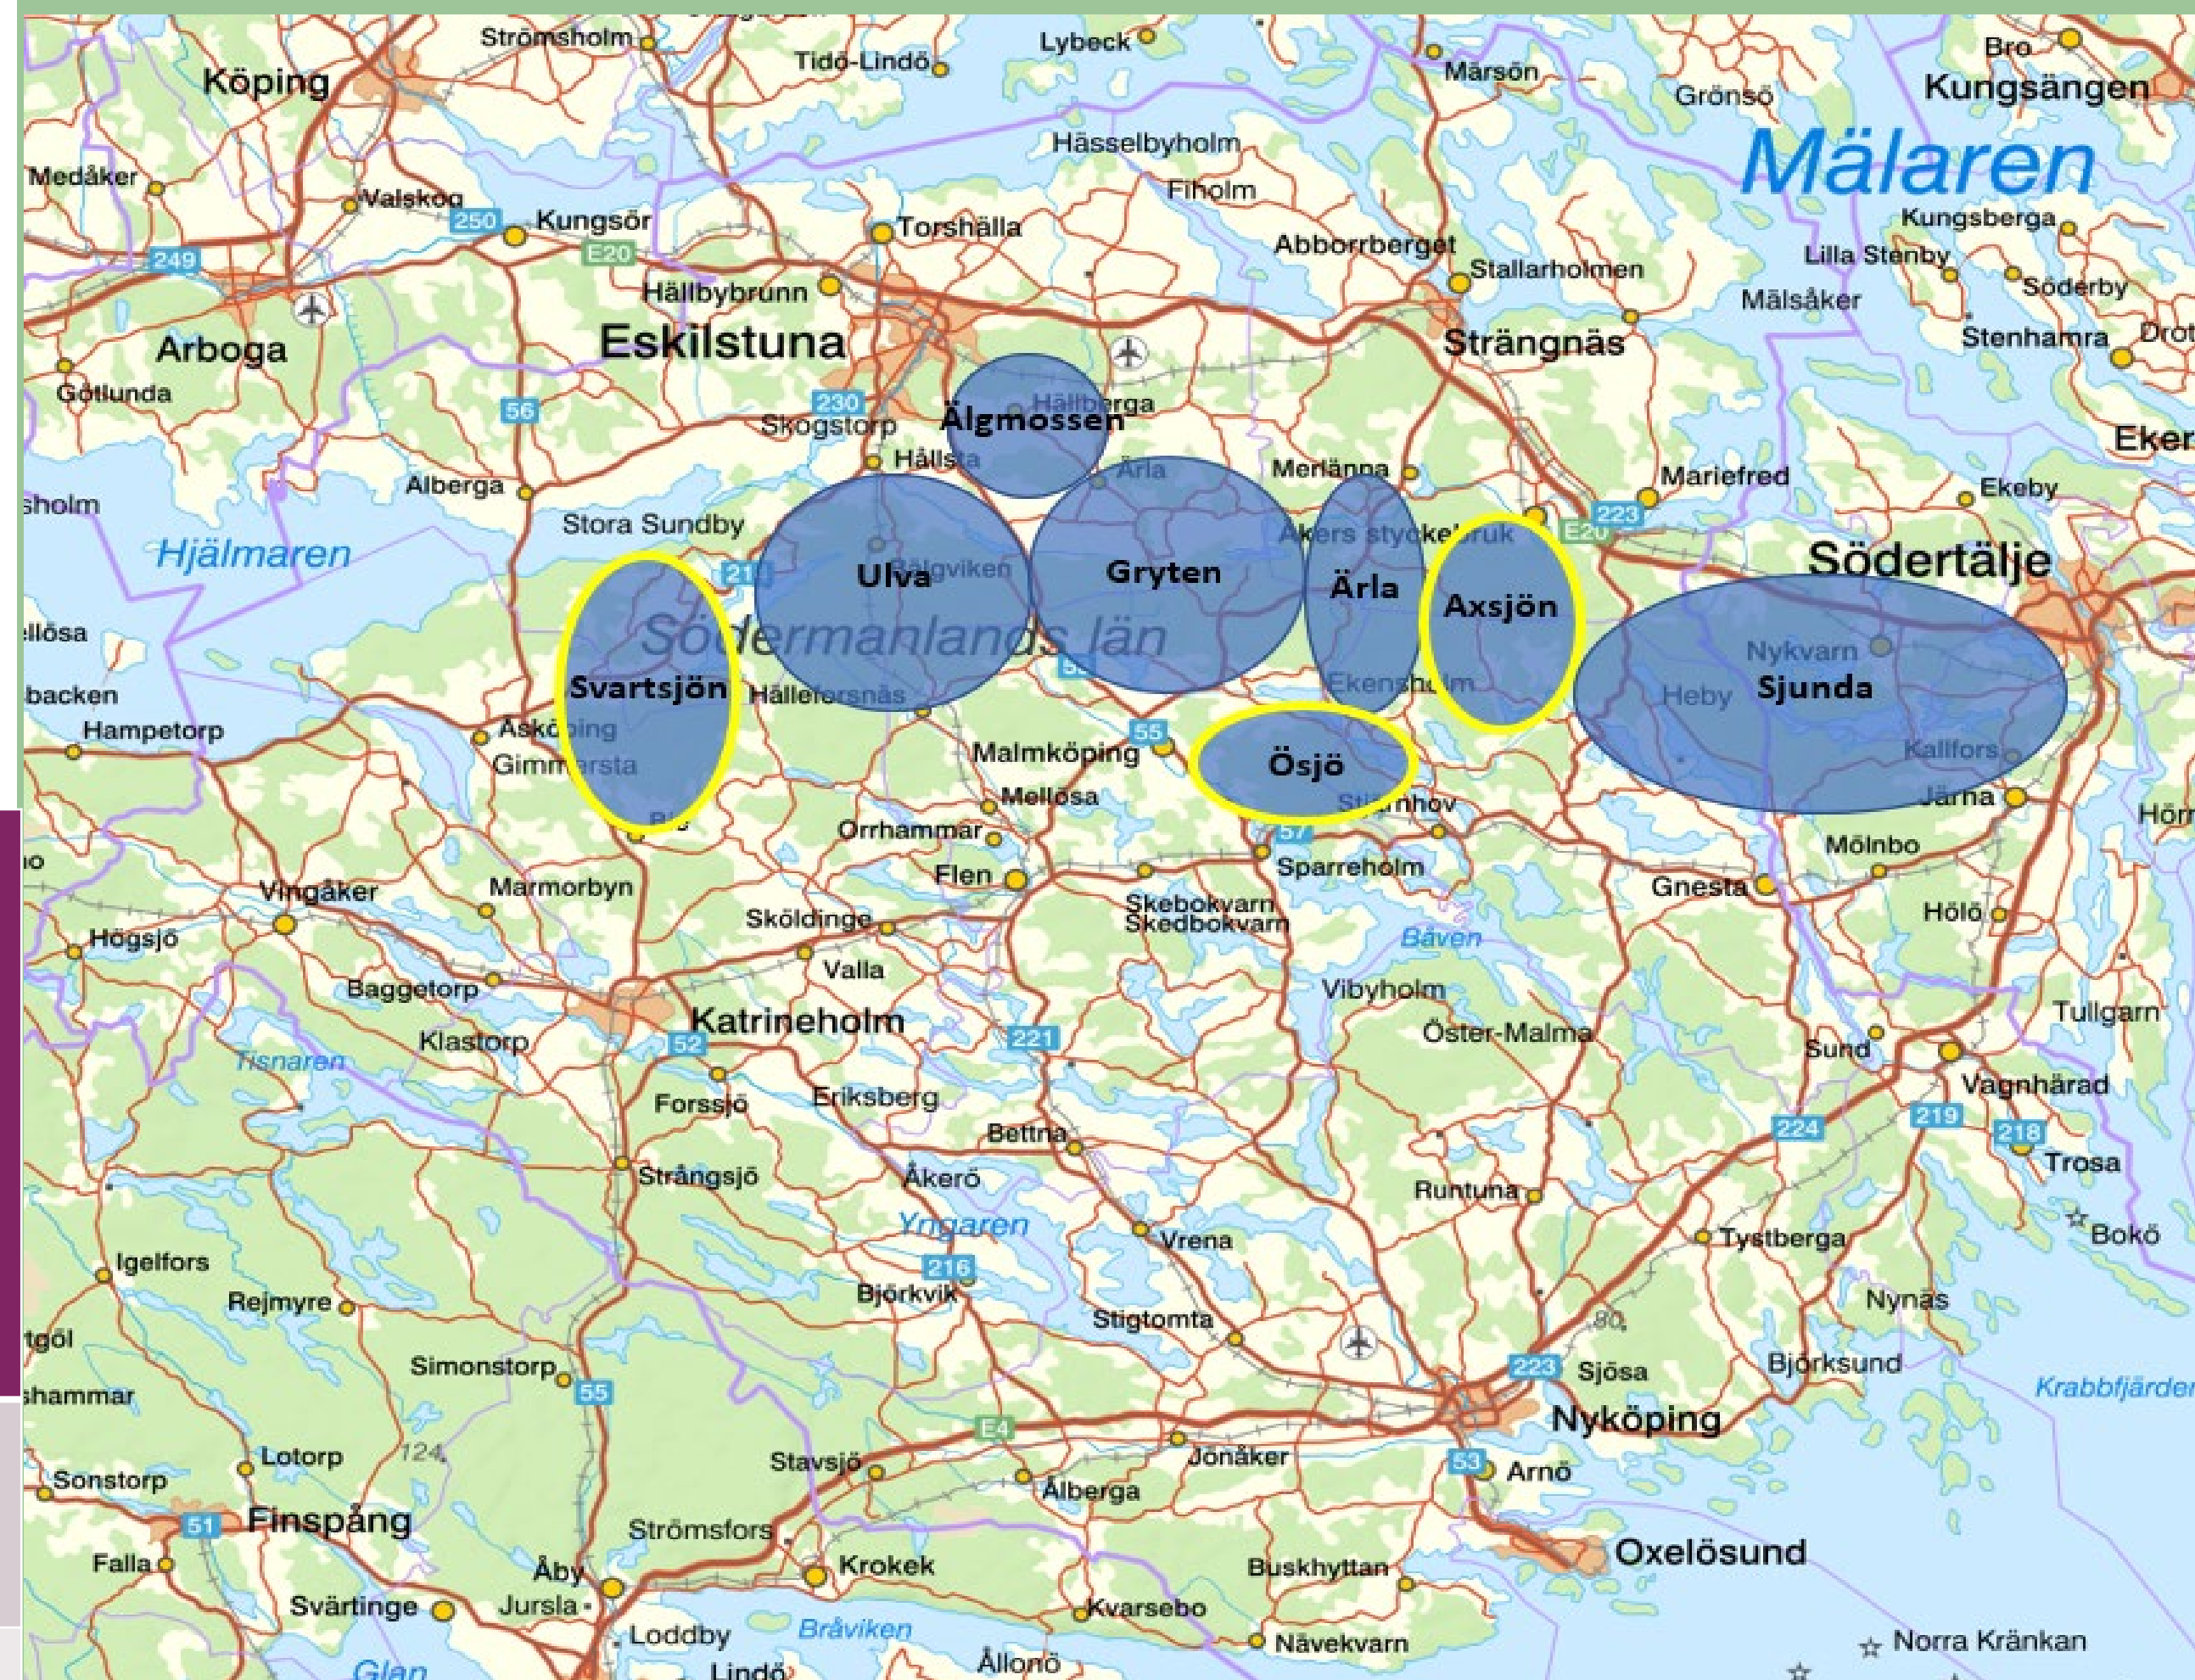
Strömsholm
Tidö-Lindö
Lybeck
Märsön
Bro
Köping
Grönsö
Kungsängen
Hässelbyholm
Mälaren
Medåker
Valskog
Fiholm
250
Kungsör
Torshälla
Kungsberga
249
E20
Abborrberget
Stallarholmen
Lilla Stenby
Hällbybrunn
Söderby
Målsåker
Arboga
Eskilstuna
Strängnäs
Stenhamra
Drot
Gotlunda
56
230
Hällberga
Älgmossen
Skogstorp
Eker
Hällsta
Ärla
Merlänna
Mariefred
Alberga
Ekeby
sholm
Åkers styckebruk
223
Stora Sundby
E20
Hjälmaren
Gryten
Ärla
Axsjön
Södertälje
21
Ulva
Sälgviken
ellösa
Södermanlands län
Nykvarn
Svartsjön
Sjunda
backen
Hälleforsnäs
Heby
Ekensholm
Hampetorp
Äsköping
55
Kallfors
Gimmersta
Malmköping
Ösjö
Mellösa
Järna
Stjärnhov
Orrhammar
57
Hörn
Mölnbo
Flen
Sparreholm
Vingåker
Marmorbyn
Gnesta
Skebokvarn
Skedbokvarn
Sköldinge
Hölö
Högsjö
Båven
Valla
Baggetorp
Vibyholm
Tullgarn
Katrineholm
Klastorp
221
Öster-Malma
52
Sund
Tisnaren
Vagnhärad
Forssjö
Eriksberg
219
224
218
Bettna
Trosa
Strångsjö
Åkerö
Runtuna
Yngaren
Bokö
Vrena
Tystberga
Igelfors
216
Björkvik
Rejmyre
Nynäs
Stigtomta
80
tgöl
Simonstorp
223
Sjösa
Björksund
55
shammar
Krabbfjärden
Nyköping
E4
Lotorp
124
Stavsjö
Jönåker
Sonstorp
53
Arnö
Alberga
51
Finspång
Strömsfors
Oxelösund
Falla
Krokek
Åby
Buskhyttan
Svärtinge
Jursla
Kvarsebo
Loddby
Bråviken
Nävekvarn
Norra Kränkan
Glan
Lindö
Ållonö